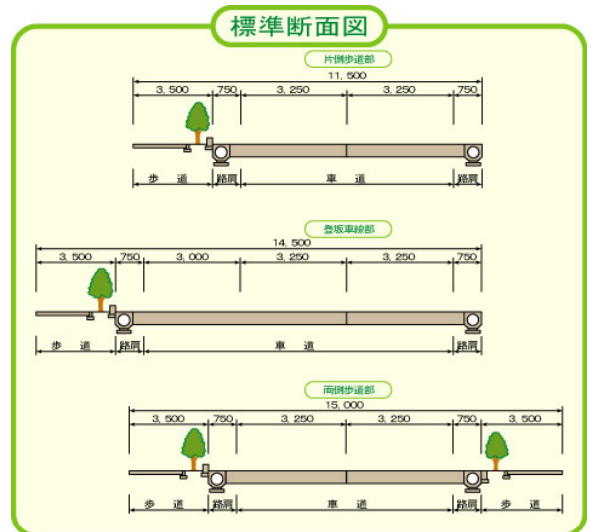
標準断面図

片側歩道部

11, 500

3, 500 | 750 | 3, 250 | 3, 250 | 750

歩　道 | 路肩 | 車　道 | 路肩

登坂車線部

14, 500

3, 500 | 750 | 3, 000 | 3, 250 | 3, 250 | 750

歩　道 | 路肩 | 車　道 | 路肩

両側歩道部

15, 000

3, 500 | 750 | 3, 250 | 3, 250 | 750 | 3, 500

歩　道 | 路肩 | 車　道 | 路肩 | 歩　道